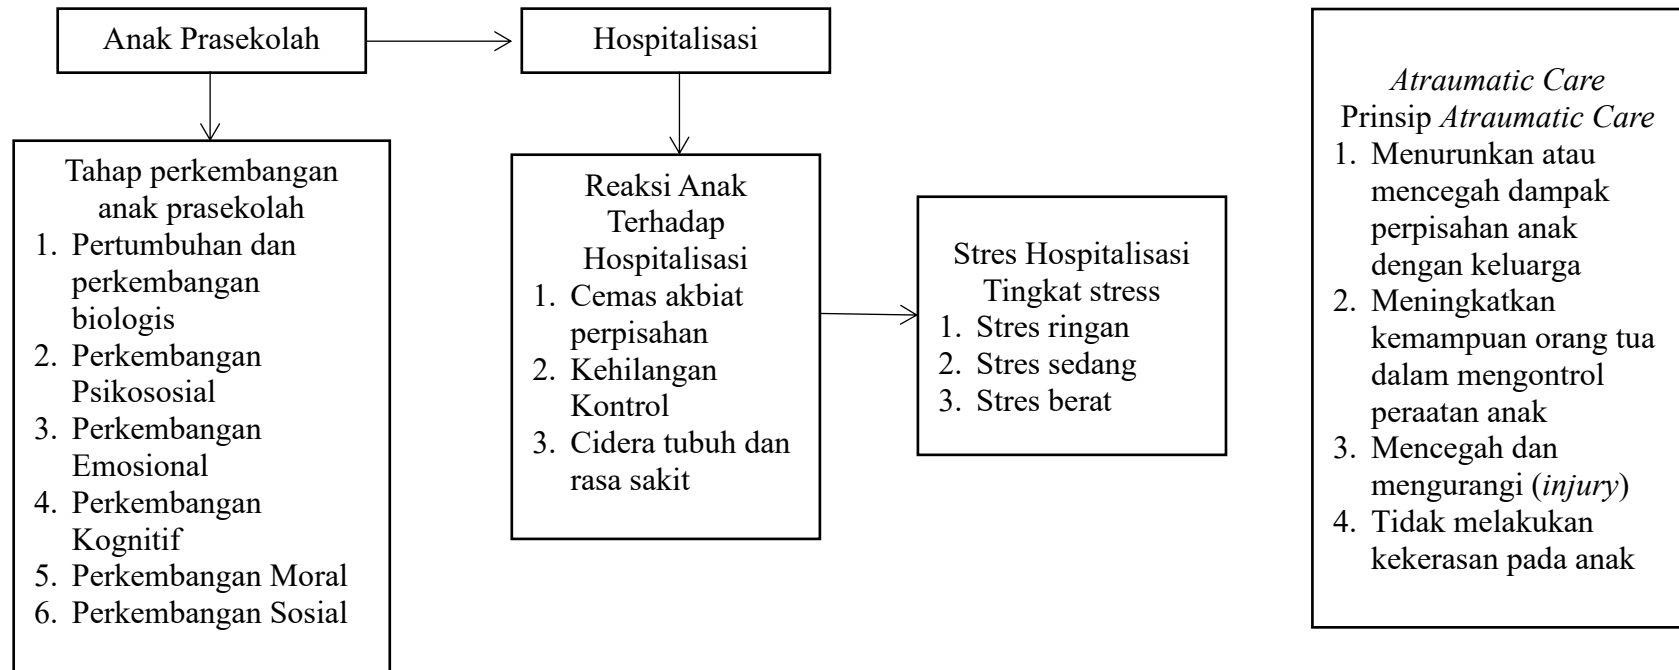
Anak Prasekolah

Hospitalisasi

Tahap perkembangan anak prasekolah
1. Pertumbuhan dan perkembangan biologis
2. Perkembangan Psikososial
3. Perkembangan Emosional
4. Perkembangan Kognitif
5. Perkembangan Moral
6. Perkembangan Sosial

Reaksi Anak Terhadap Hospitalisasi
1. Cemas akbiat perpisahan
2. Kehilangan Kontrol
3. Cidera tubuh dan rasa sakit

Stres Hospitalisasi
Tingkat stress
1. Stres ringan
2. Stres sedang
3. Stres berat

*Atraumatic Care*
Prinsip *Atraumatic Care*
1. Menurunkan atau mencegah dampak perpisahan anak dengan keluarga
2. Meningkatkan kemampuan orang tua dalam mengontrol peraatan anak
3. Mencegah dan mengurangi (*injury*)
4. Tidak melakukan kekerasan pada anak